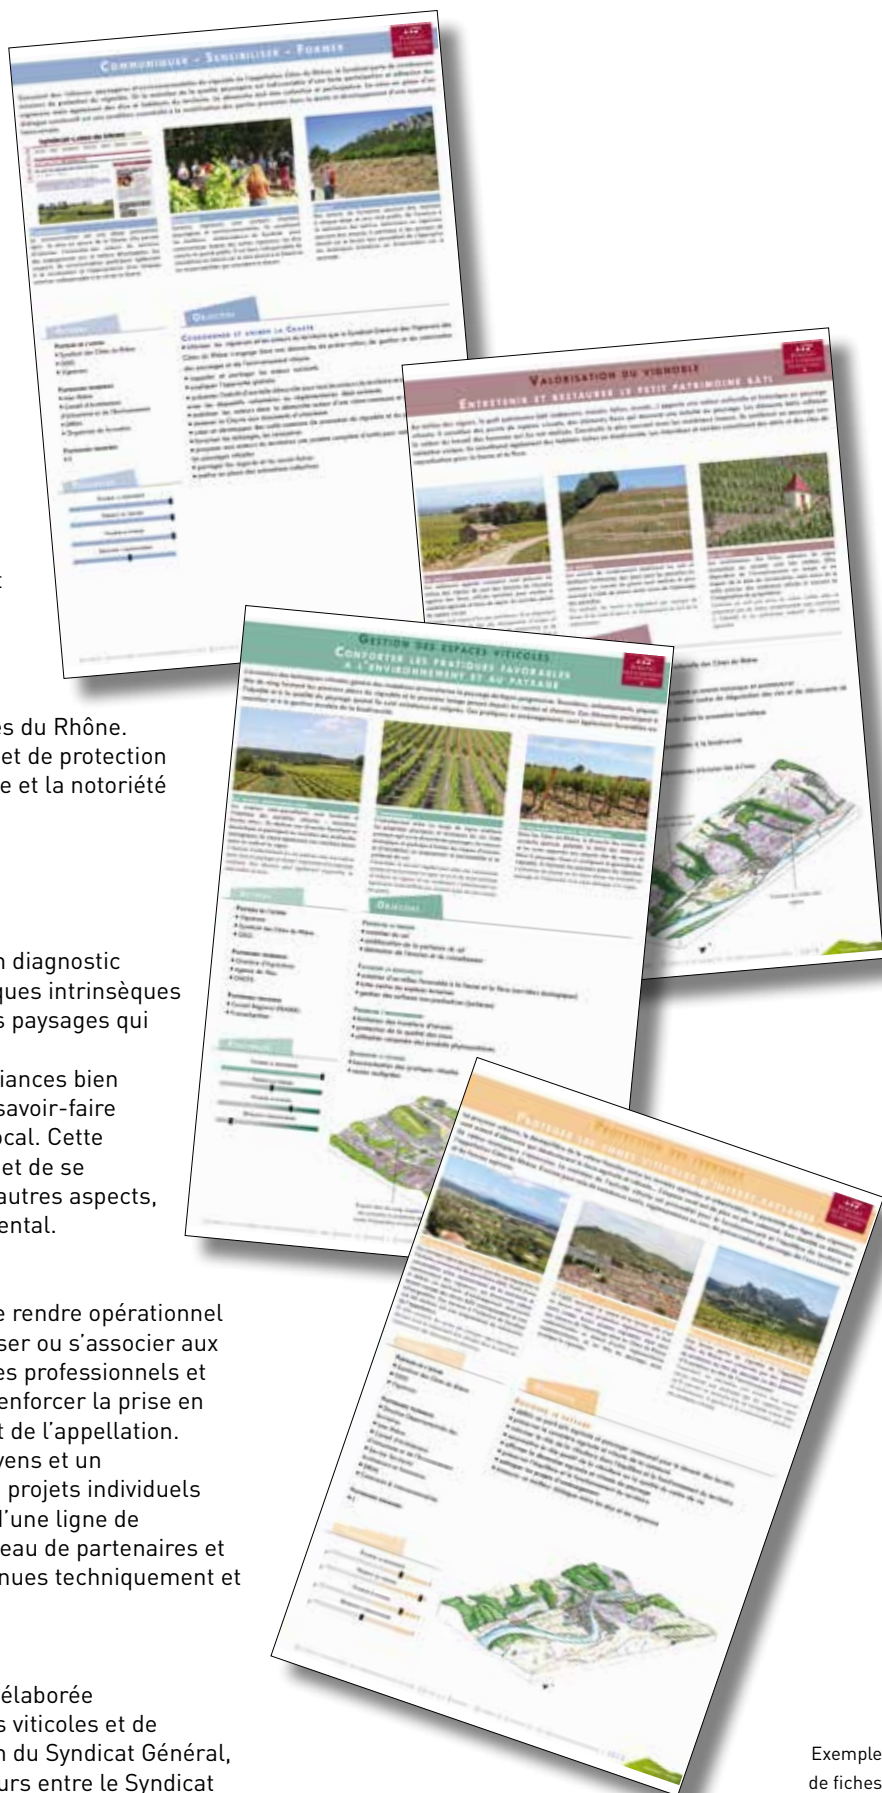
Communiquer - Sensibiliser - Former

Objectifs

Valorisation du vignoble
Entretenir et restaurer le petit patrimoine bâti

Gestion des espaces viticoles
Conforter les pratiques favorables à l'environnement et au paysage

Objectifs

Protection des terroirs

es du Rhône.
et de protection
e et la notoriété

n diagnostic
ques intrinsèques
s paysages qui

iances bien
savoir-faire
ocal. Cette
et de se
autres aspects,
ental.

e rendre opérationnel
ser ou s'associer aux
es professionnels et
enforcer la prise en
t de l'appellation.
yens et un
projets individuels
l'une ligne de
eau de partenaires et
nues techniquement et

élaborée
s viticoles et de
n du Syndicat Général,
urs entre le Syndicat

Exemple
de fiches